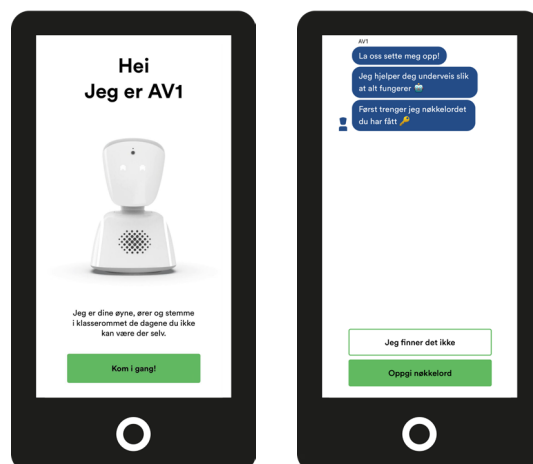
Hei
Jeg er AV1

Jeg er dine øyne, ører og stemme i klasserommet de dagene du ikke kan være der selv.

Kom i gang!

AV1
La oss sette meg opp!

Jeg hjelper deg underveis slik at alt fungerer

Først trenger jeg nøkkelordet du har fått 🔑

Jeg finner det ikke

Oppgi nøkkelord